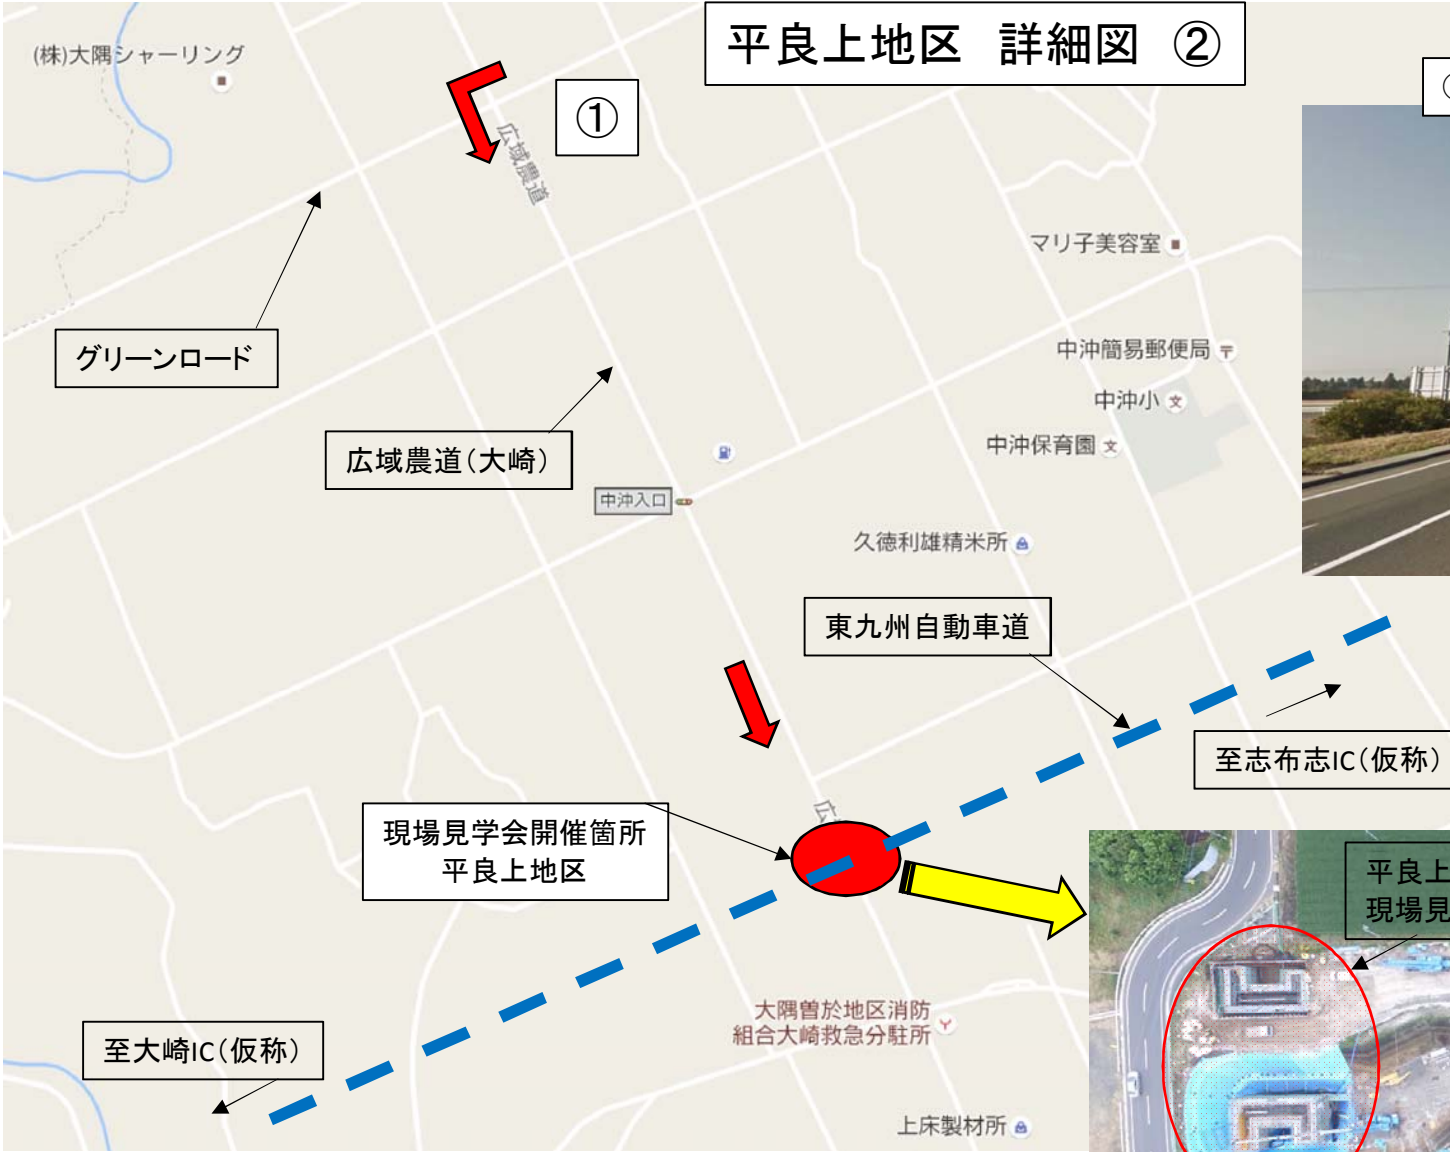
平良上地区　詳細図　②

①

(株)大隅シャーリング

広域農道

グリーンロード

マリ子美容室

中沖簡易郵便局

中沖小

中沖保育園

広域農道（大崎）

中沖入口

久徳利雄精米所

東九州自動車道

至志布志IC（仮称）

広

現場見学会開催箇所
平良上地区

平良上
現場見

大隅曽於地区消防
組合大崎救急分駐所

至大崎IC（仮称）

上床製材所